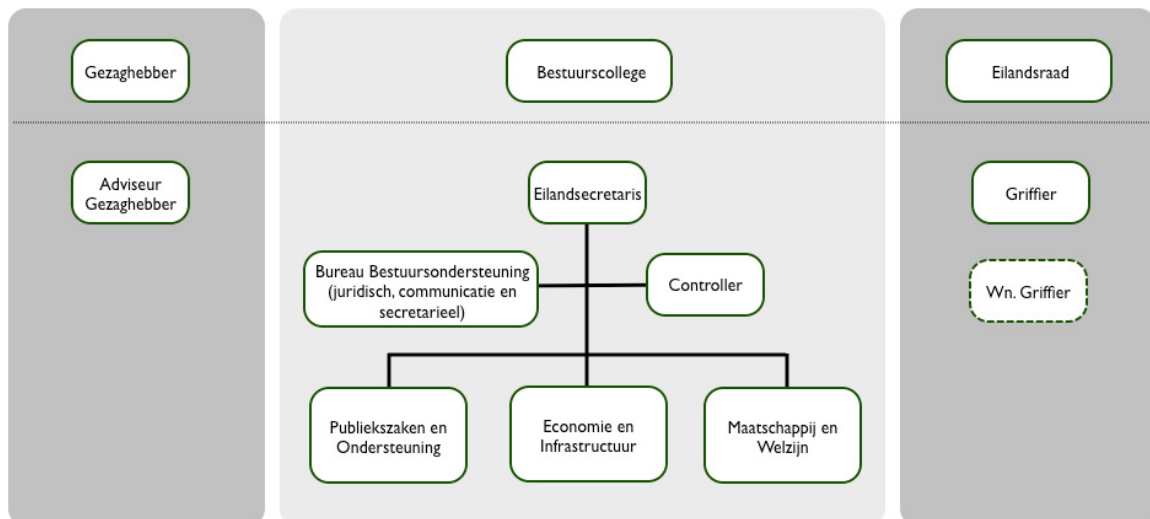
Gezaghebber

Bestuurscollege

Eilandsraad

Adviseur Gezaghebber

Eilandsecretaris

Griffier

Bureau Bestuursondersteuning (juridisch, communicatie en secretarieel)

Controller

Wn. Griffier

Publiekszaken en Ondersteuning

Economie en Infrastructuur

Maatschappij en Welzijn